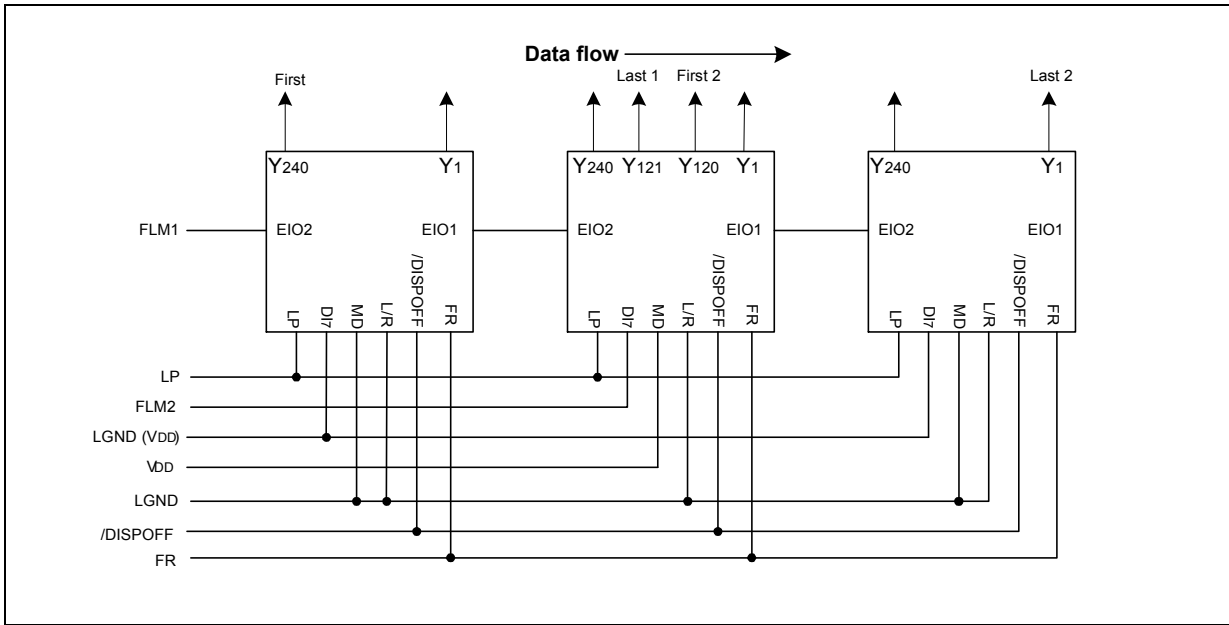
Data flow

First

Last 1 First 2

Last 2

Y240 Y1

Y240 Y121 Y120 Y1

Y240 Y1

FLM1

EIO2 EIO1

EIO2 EIO1

EIO2 EIO1

LP DI7 MD L/R /DISPOFF FR

LP DI7 MD L/R /DISPOFF FR

LP DI7 MD L/R /DISPOFF FR

LP

FLM2

LGND (VDD)

VDD

LGND

/DISPOFF

FR